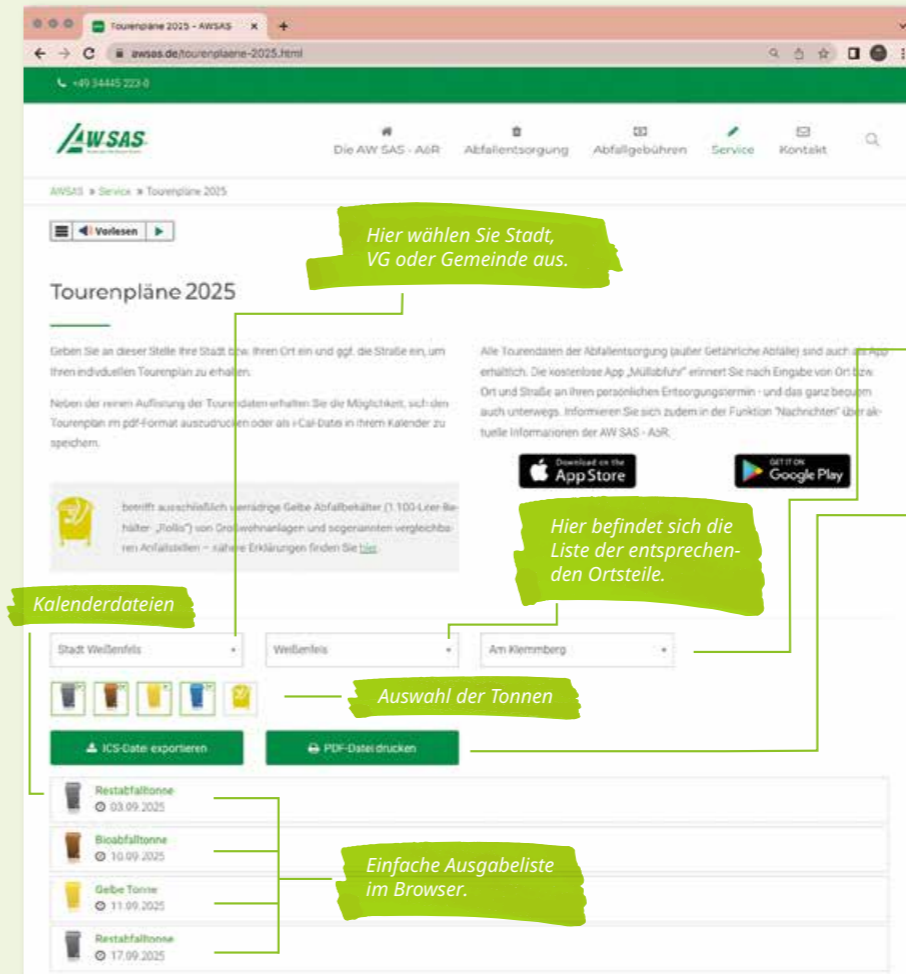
Tourenpläne 2025 - AWSAS

awsas.de/tourenplaene-2025.html

+49 34445 223-0

AW SAS

Die AW SAS - AöR Abfallentsorgung Abfallgebühren Service Kontakt

AWSAS » Service » Tourenpläne 2025

Vorlesen

Hier wählen Sie Stadt, VG oder Gemeinde aus.

Tourenpläne 2025

Geben Sie an dieser Stelle Ihre Stadt bzw. Ihren Ort ein und ggf. die Straße ein, um Ihren individuellen Tourenplan zu erhalten.

Neben der reinen Auflistung der Tourendaten erhalten Sie die Möglichkeit, sich den Tourenplan im pdf-Format auszudrucken oder als i-Cal-Datei in Ihrem Kalender zu speichern.

Alle Tourendaten der Abfallentsorgung (außer Gefährliche Abfälle) sind auch als App erhältlich. Die kostenlose App „Müllabfuhr" erinnert Sie nach Eingabe von Ort bzw. Ort und Straße an Ihren persönlichen Entsorgungstermin - und das ganz bequem auch unterwegs. Informieren Sie sich zudem in der Funktion "Nachrichten" über aktuelle Informationen der AW SAS - AöR.

Download on the App Store

GET IT ON Google Play

betrifft ausschließlich vierrädrige Gelbe Abfallbehälter (1.100-Liter-Behälter „Rollis") von Großwohnanlagen und sogenannten vergleichbaren Anfallstellen – nähere Erklärungen finden Sie hier.

Hier befindet sich die Liste der entsprechenden Ortsteile.

Kalenderdateien

Stadt Weißenfels

Weißenfels

Am Klemmberg

Auswahl der Tonnen

ICS-Datei exportieren

PDF-Datei drucken

Restabfalltonne
03.09.2025

Bioabfalltonne
10.09.2025

Gelbe Tonne
11.09.2025

Restabfalltonne
17.09.2025

Einfache Ausgabeliste im Browser.